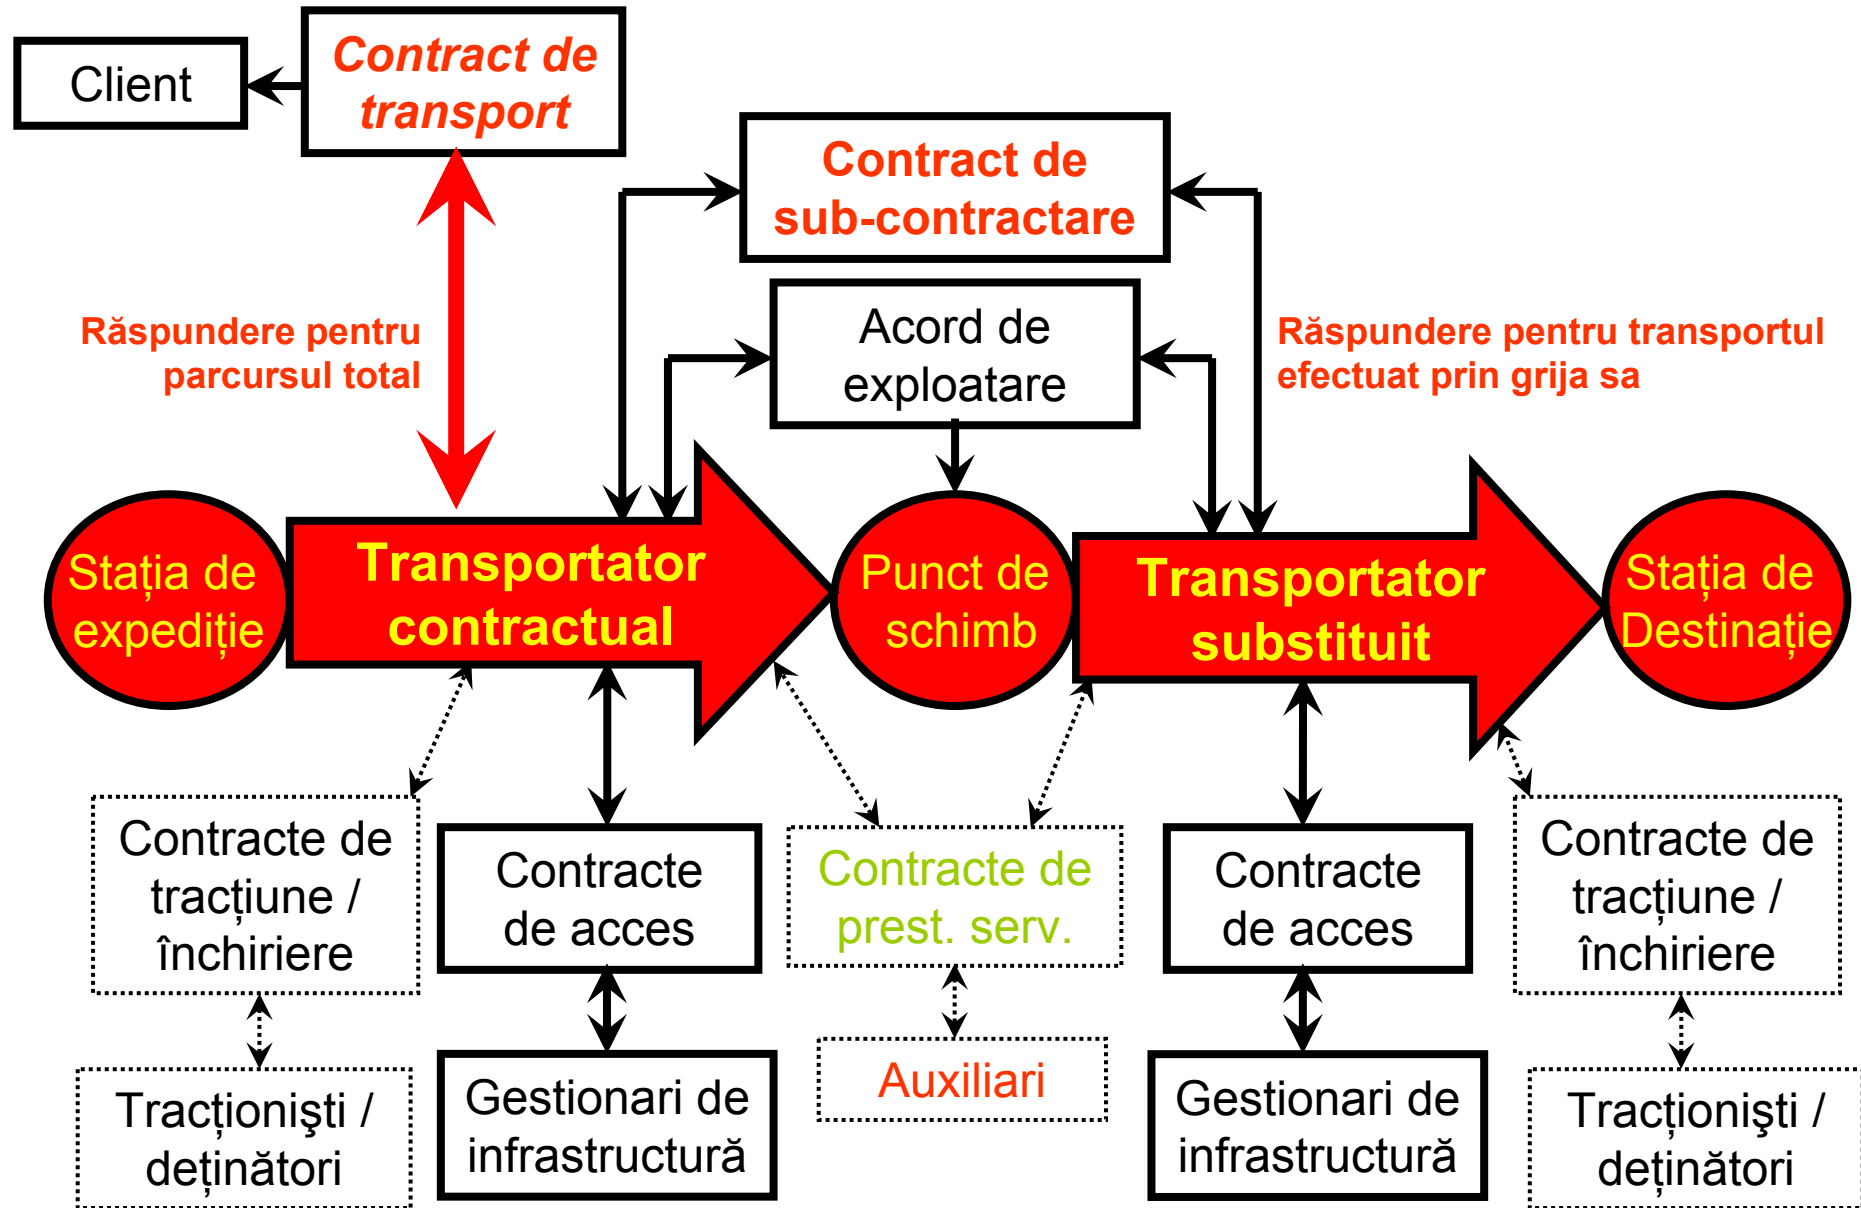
Client

Contract de transport

Contract de sub-contractare

Acord de exploatare

Răspundere pentru parcursul total

Răspundere pentru transportul efectuat prin grija sa

Stația de expediție

Transportator contractual

Punct de schimb

Transportator substituit

Stația de Destinație

Contracte de tracțiune / închiriere

Contracte de acces

Contracte de prest. serv.

Contracte de acces

Contracte de tracțiune / închiriere

Tracționişti / deținători

Gestionari de infrastructură

Auxiliari

Gestionari de infrastructură

Tracționişti / deținători